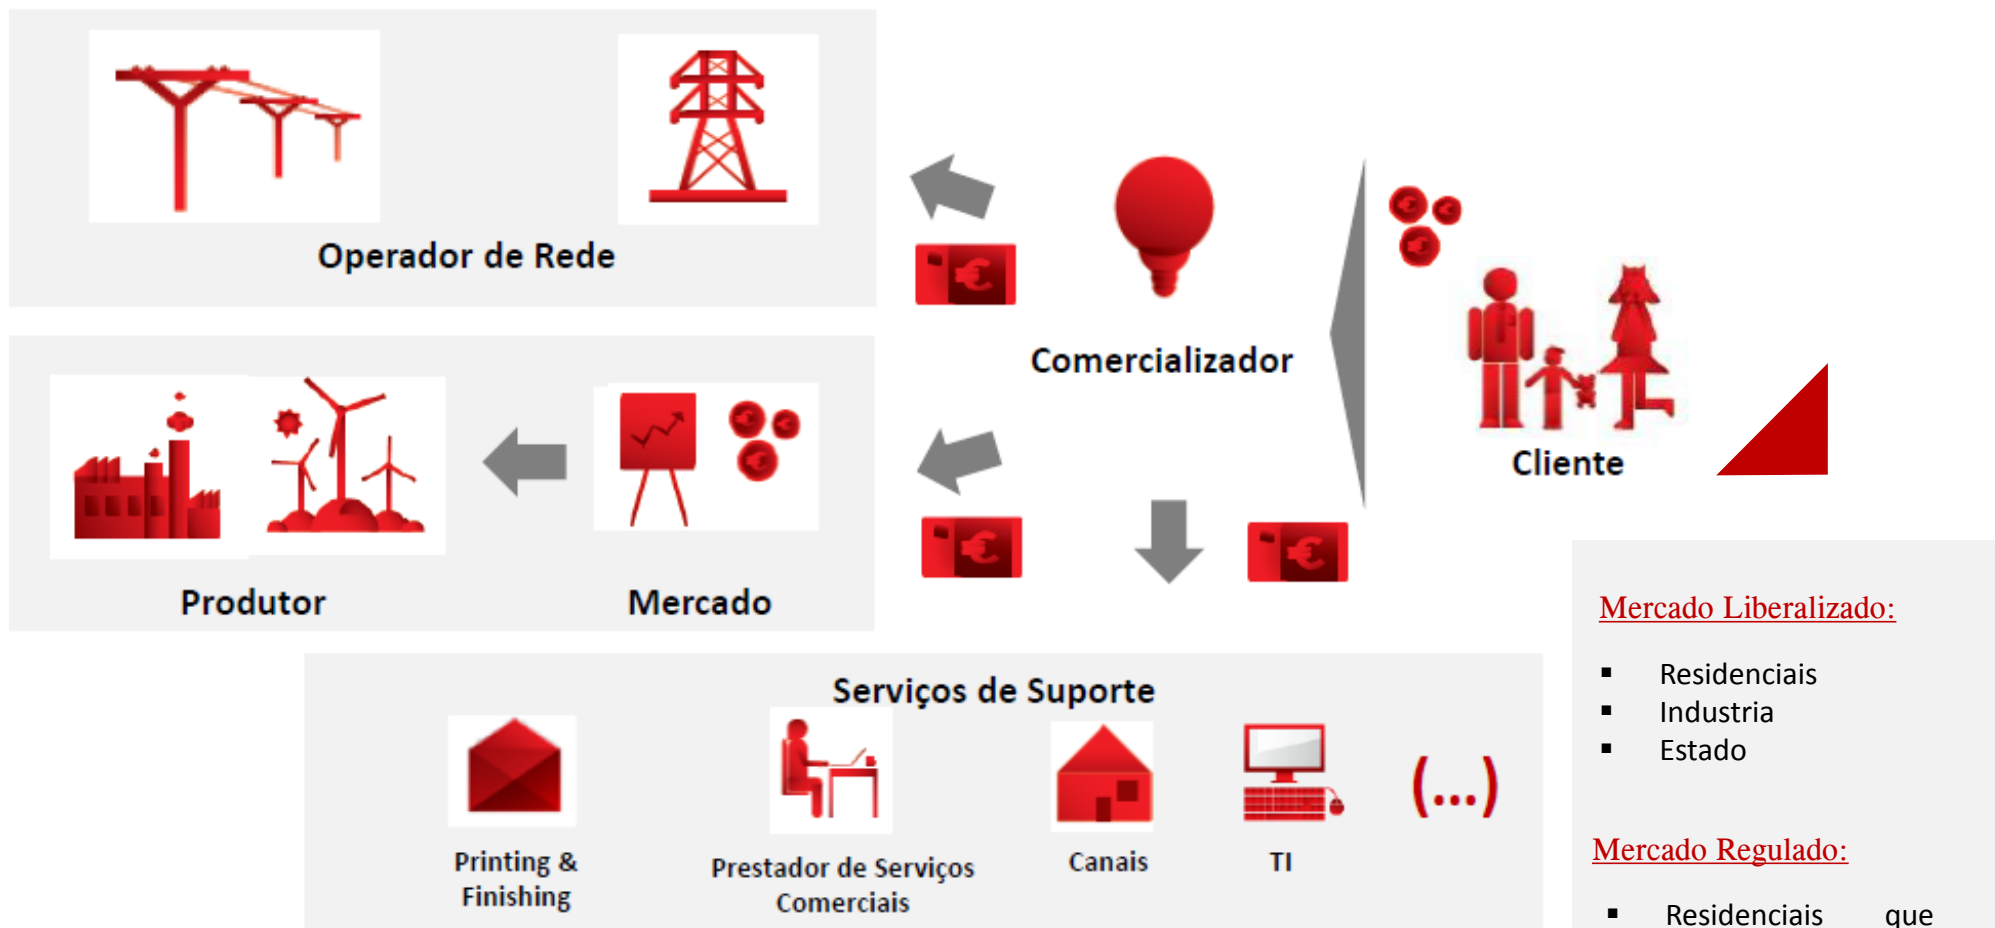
Operador de Rede

Comercializador

Cliente

Produtor

Mercado

Serviços de Suporte

Printing & Finishing

Prestador de Serviços Comerciais

Canais

TI

(...)

Mercado Liberalizado:

- Residenciais
- Industria
- Estado

Mercado Regulado:

- Residenciais que